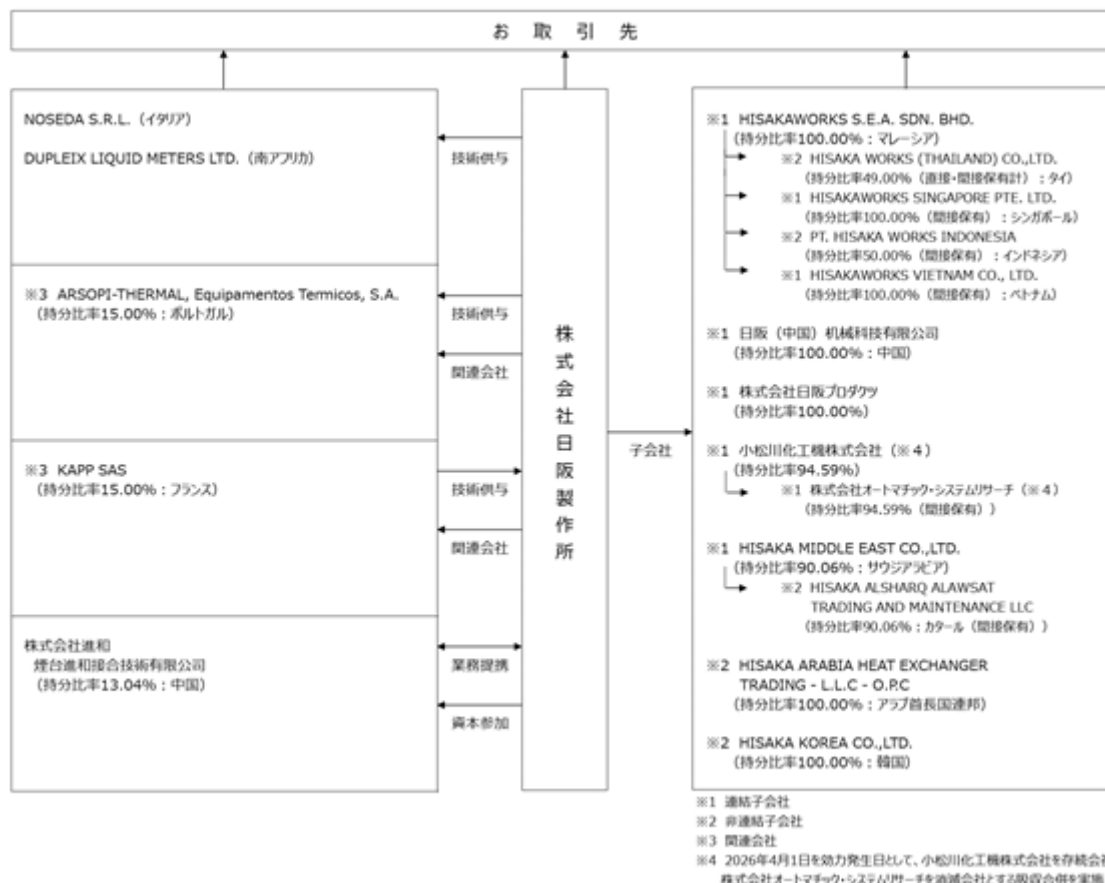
お　取　引　先

NOSEDA S.R.L.（イタリア）

DUPLEIX LIQUID METERS LTD.（南アフリカ）

技術供与

※3 ARSOPI-THERMAL, Equipamentos Termicos, S.A.
（持分比率15.00%：ポルトガル）

技術供与

関連会社

※3 KAPP SAS
（持分比率15.00%：フランス）

技術供与

関連会社

株式会社進和
煙台進和接合技術有限公司
（持分比率13.04%：中国）

業務提携

資本参加

株式会社日阪製作所

子会社

※1 HISAKAWORKS S.E.A. SDN. BHD.
（持分比率100.00%：マレーシア）
※2 HISAKA WORKS (THAILAND) CO.,LTD.
（持分比率49.00%（直接・間接保有計）：タイ）
※1 HISAKAWORKS SINGAPORE PTE. LTD.
（持分比率100.00%（間接保有）：シンガポール）
※2 PT. HISAKA WORKS INDONESIA
（持分比率50.00%（間接保有）：インドネシア）
※1 HISAKAWORKS VIETNAM CO., LTD.
（持分比率100.00%（間接保有）：ベトナム）

※1 日阪（中国）机械科技有限公司
（持分比率100.00%：中国）

※1 株式会社日阪プロダクツ
（持分比率100.00%）

※1 小松川化工機株式会社（※4）
（持分比率94.59%）
※1 株式会社オートマチック・システムリサーチ（※4）
（持分比率94.59%（間接保有））

※1 HISAKA MIDDLE EAST CO.,LTD.
（持分比率90.06%：サウジアラビア）
※2 HISAKA ALSHARQ ALAWSAT TRADING AND MAINTENANCE LLC
（持分比率90.06%：カタール（間接保有））

※2 HISAKA ARABIA HEAT EXCHANGER TRADING - L.L.C - O.P.C
（持分比率100.00%：アラブ首長国連邦）

※2 HISAKA KOREA CO.,LTD.
（持分比率100.00%：韓国）

※1 連結子会社
※2 非連結子会社
※3 関連会社
※4 2026年4月1日を効力発生日として、小松川化工機株式会社を存続会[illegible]
株式会社オートマチック・システムリサーチを消滅会社とする吸収合併を実施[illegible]